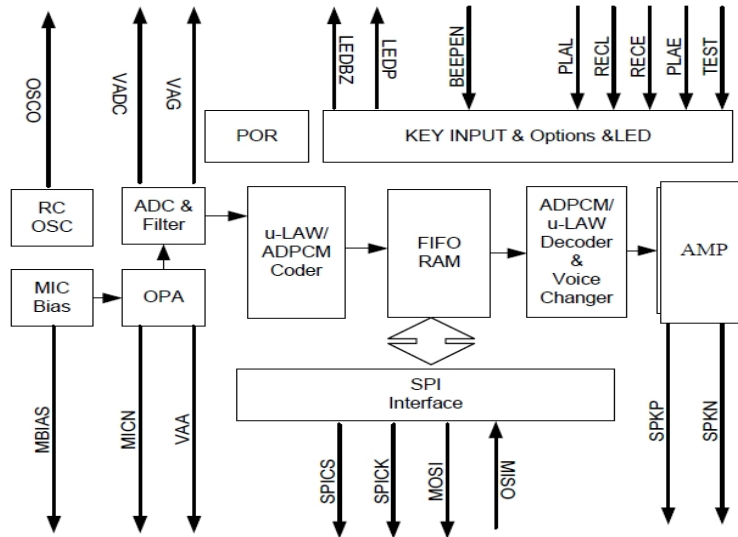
OSCO

VADC

VAG

LEDBZ

LEDP

BEEPEN

PLAL

RECL

RECE

PLAE

TEST

POR

KEY INPUT & Options &LED

RC OSC

ADC & Filter

u-LAW/ ADPCM Coder

FIFO RAM

ADPCM/ u-LAW Decoder & Voice Changer

AMP

MIC Bias

OPA

SPI Interface

MBIAS

MICN

VAA

SPICS

SPICK

MOSI

MISO

SPKP

SPKN